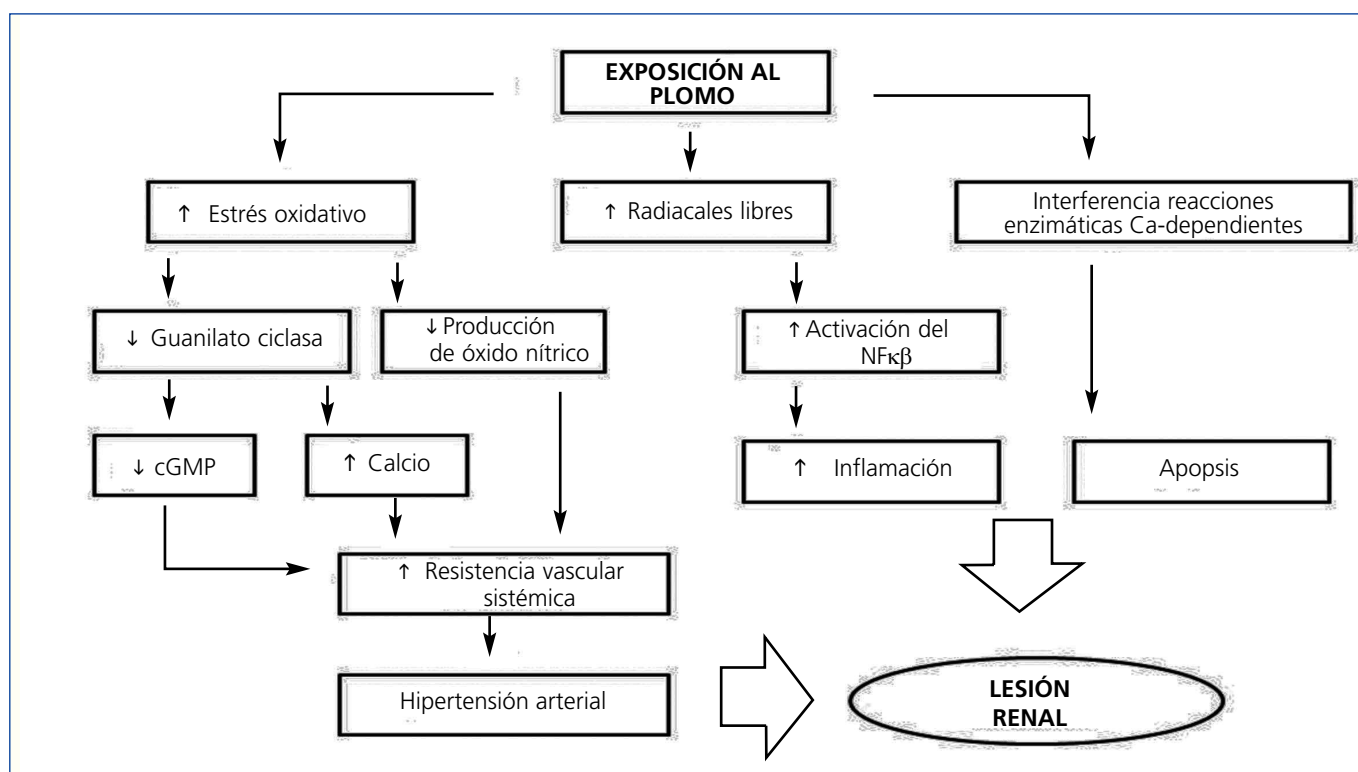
EXPOSICIÓN AL PLOMO

↑ Estrés oxidativo

↑ Radiacales libres

Interferencia reacciones enzimáticas Ca-dependientes

↓ Guanilato ciclasa

↓ Producción de óxido nítrico

↑ Activación del NF$\kappa\beta$

↓ cGMP

↑ Calcio

↑ Inflamación

Apopsis

↑ Resistencia vascular sistémica

Hipertensión arterial

LESIÓN RENAL